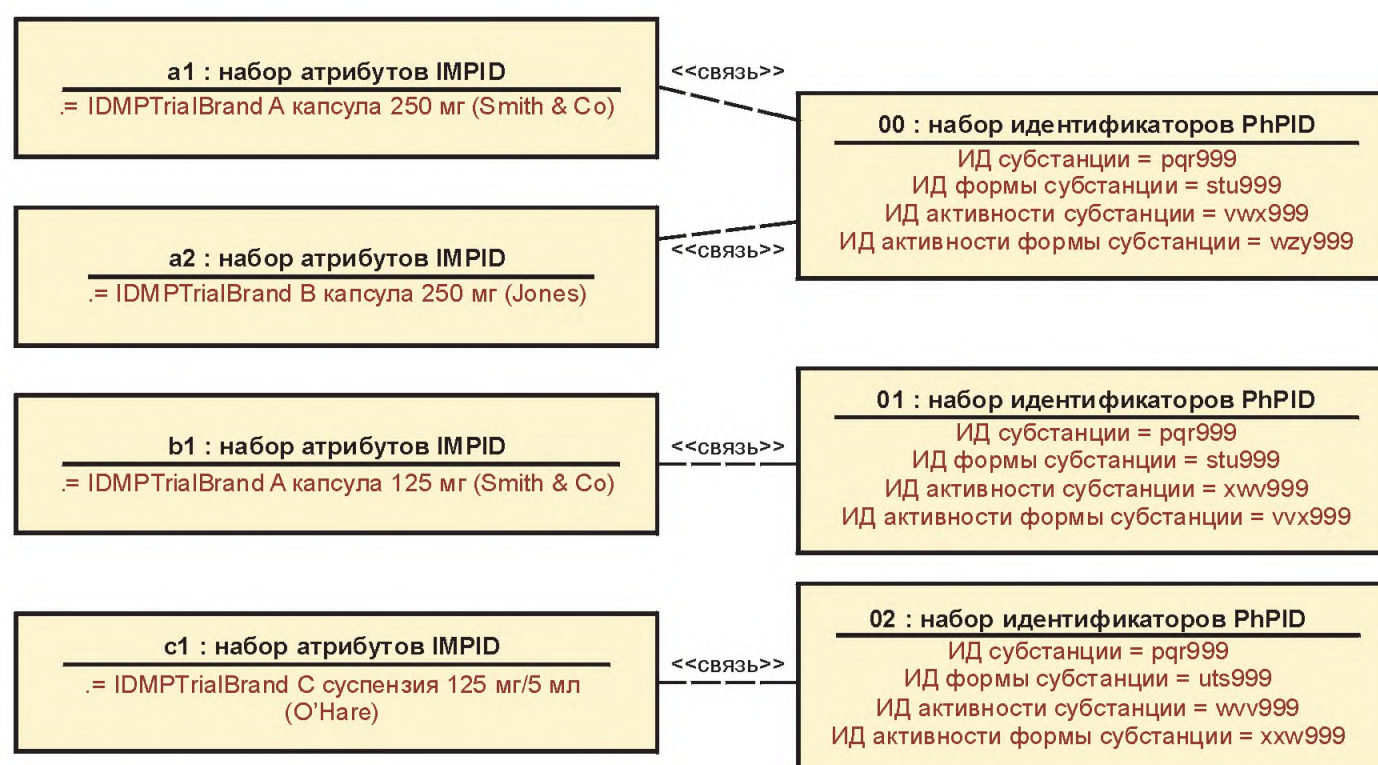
a1 : набор атрибутов IMPID
.= IDMPTrialBrand A капсула 250 мг (Smith & Co)

<<связь>>

00 : набор идентификаторов PhPID
ИД субстанции = pqr999
ИД формы субстанции = stu999
ИД активности субстанции = vwx999
ИД активности формы субстанции = wzy999

<<связь>>

a2 : набор атрибутов IMPID
.= IDMPTrialBrand B капсула 250 мг (Jones)

b1 : набор атрибутов IMPID
.= IDMPTrialBrand A капсула 125 мг (Smith & Co)

<<связь>>

01 : набор идентификаторов PhPID
ИД субстанции = pqr999
ИД формы субстанции = stu999
ИД активности субстанции = xwv999
ИД активности формы субстанции = vvx999

c1 : набор атрибутов IMPID
.= IDMPTrialBrand C суспензия 125 мг/5 мл (O'Hare)

<<связь>>

02 : набор идентификаторов PhPID
ИД субстанции = pqr999
ИД формы субстанции = uts999
ИД активности субстанции = wvv999
ИД активности формы субстанции = xxw999